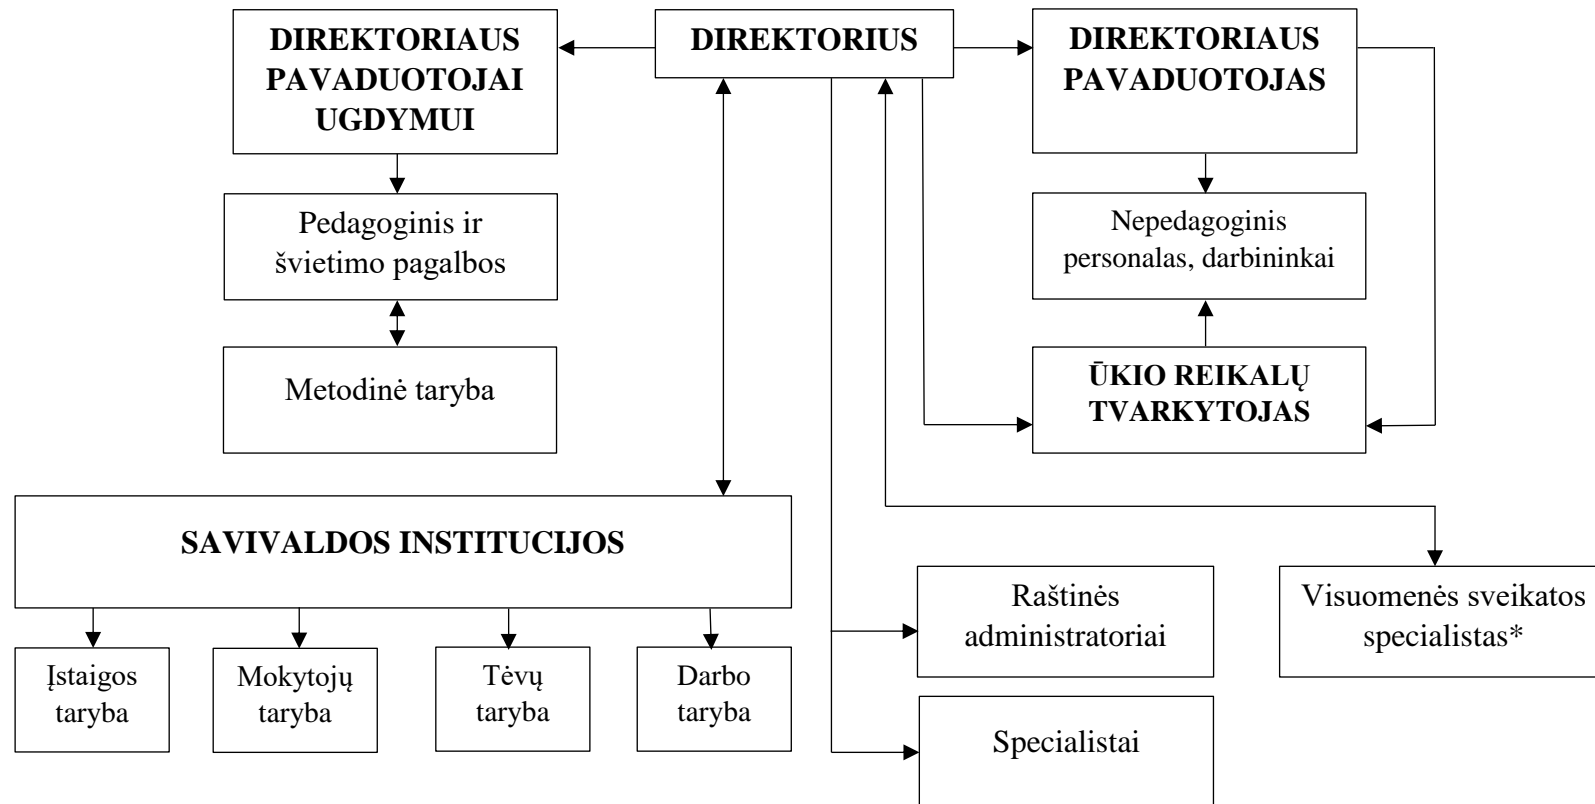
DIREKTORIAUS PAVADUOTOJAI UGDYMUI

DIREKTORIUS

DIREKTORIAUS PAVADUOTOJAS

Pedagoginis ir švietimo pagalbos

Nepedagoginis personalas, darbininkai

Metodinė taryba

ŪKIO REIKALŲ TVARKYTOJAS

SAVIVALDOS INSTITUCIJOS

Raštinės administratoriai

Visuomenės sveikatos specialistas*

Įstaigos taryba

Mokytojų taryba

Tėvų taryba

Darbo taryba

Specialistai